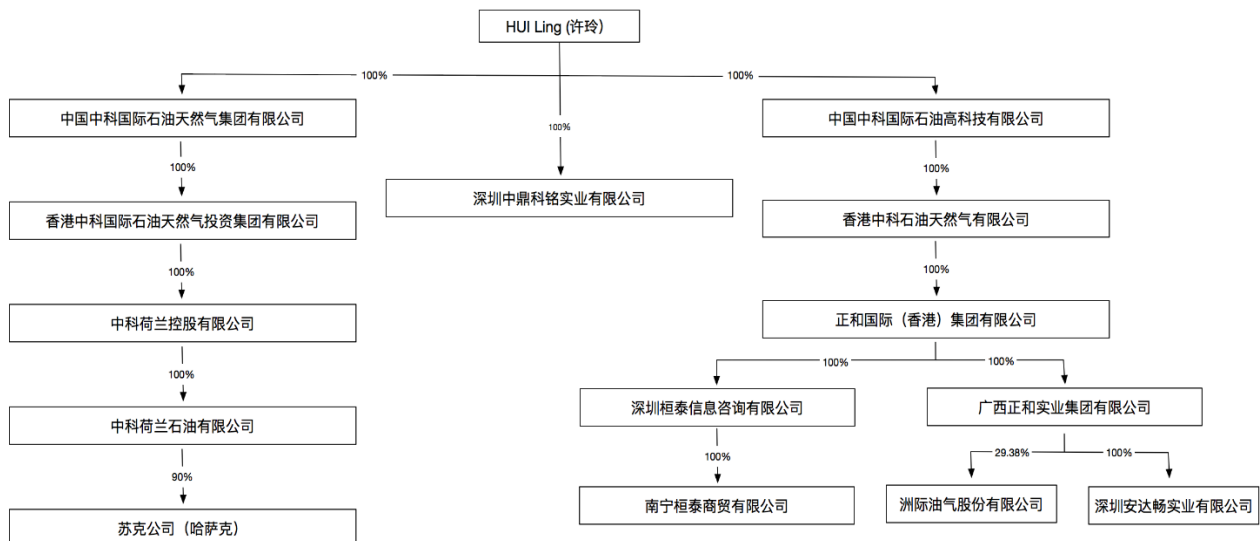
HUI Ling (许玲)

100%

100%

100%

中国中科国际石油天然气集团有限公司

100%

香港中科国际石油天然气投资集团有限公司

100%

中科荷兰控股有限公司

100%

中科荷兰石油有限公司

90%

苏克公司（哈萨克）

深圳中鼎科铭实业有限公司

中国中科国际石油高科技有限公司

100%

香港中科石油天然气有限公司

100%

正和国际（香港）集团有限公司

100%

100%

深圳桓泰信息咨询有限公司

100%

南宁桓泰商贸有限公司

广西正和实业集团有限公司

29.38%

100%

洲际油气股份有限公司

深圳安达畅实业有限公司